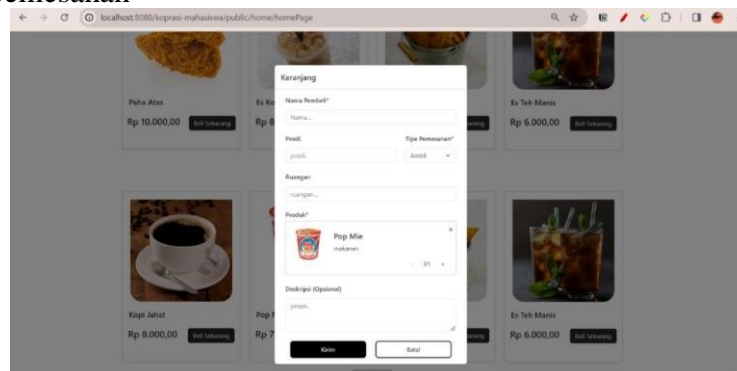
emesanan

localhost:8080/koprasi-mahasiswa/public/home/homePage

Paha Atas
Rp 10.000,00
Beli Sekarang

Es Ko
Rp 8

Es Teh Manis
Rp 6.000,00
Beli Sekarang

Keranjang

Nama Pembeli*
Nama...

Prodi
prodi..

Tipe Pemesanan*
Ambil

Ruangan
ruangan...

Produk*
Pop Mie
makanan
- 01 +

Deskripsi (Opsional)
pesan..

Kirim
Batal

Kopi Jahat
Rp 8.000,00
Beli Sekarang

Pop
Rp 7

Es Teh Manis
Rp 6.000,00
Beli Sekarang